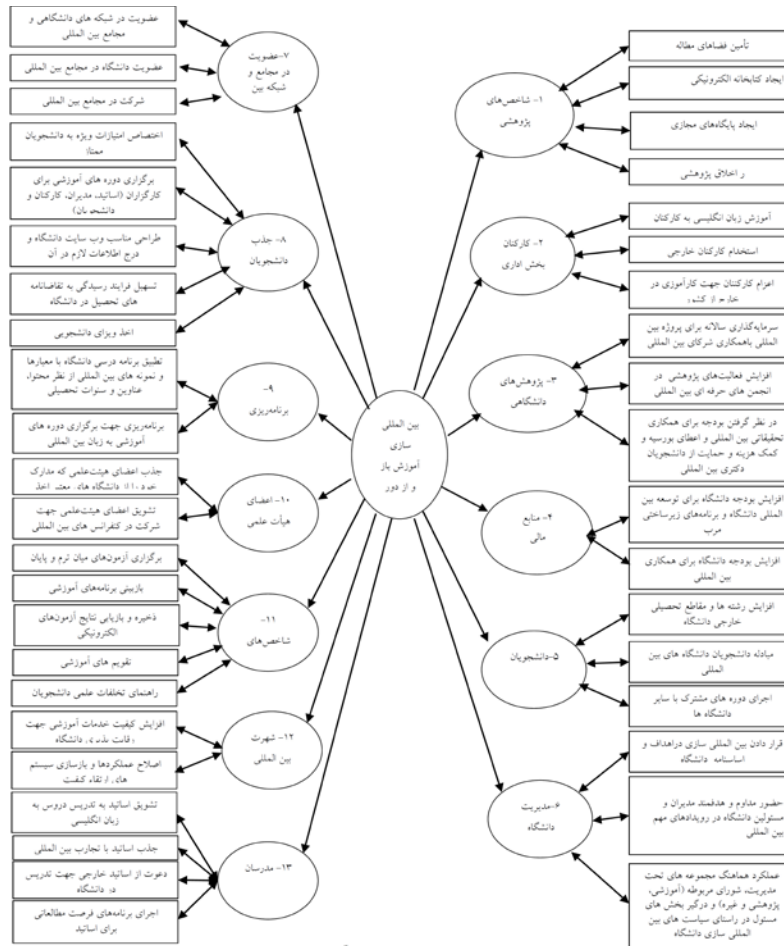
بین المللی سازی آموزش باز و از دور

۱- شاخص‌های پژوهشی

تأمین فضاهای مطالعه

ایجاد کتابخانه الکترونیکی

ایجاد پایگاه‌های مجازی

ر اخلاق پژوهشی

۲- کارکنان بخش اداری

آموزش زبان انگلیسی به کارکنان

استخدام کارکنان خارجی

اعزام کارکنان جهت کارآموزی در خارج از کشور

۳- پژوهش‌های دانشگاهی

سرمایه‌گذاری سالانه برای پروژه بین المللی باهمکاری شرکای بین المللی

افزایش فعالیت‌های پژوهشی در انجمن های حرفه ای بین المللی

در نظر گرفتن بودجه برای همکاری تحقیقاتی بین المللی و اعطای بورسیه و کمک هزینه و حمایت از دانشجویان دکتری بین المللی

۴- منابع مالی

افزایش بودجه دانشگاه برای توسعه بین المللی دانشگاه و برنامه‌های زیرساختی مرتب

افزایش بودجه دانشگاه برای همکاری بین المللی

۵-دانشجویان

افزایش رشته ها و مقاطع تحصیلی خارجی دانشگاه

مبادله دانشجویان دانشگاه های بین المللی

اجرای دوره های مشترک با سایر دانشگاه ها

۶-مدیریت دانشگاه

قرار دادن بین المللی سازی دراهداف و اساسنامه دانشگاه

حضور مداوم و هدفمند مدیران و مسئولین دانشگاه در رویدادهای مهم بین المللی

عملکرد هماهنگ مجموعه های تحت مدیریت، شورای مربوطه (آموزشی، پژوهشی و غیره) و درگیر بخش های مسئول در راستای سیاست های بین المللی سازی دانشگاه

۷-عضویت در مجامع و شبکه بین

عضویت در شبکه های دانشگاهی و مجامع بین المللی

عضویت دانشگاه در مجامع بین المللی

شرکت در مجامع بین المللی

۸- جذب دانشجویان

اختصاص امتیازات ویژه به دانشجویان ممتاز

برگزاری دوره های آموزشی برای کارگزاران (اساتید، مدیران، کارکنان و دانشجویان)

طراحی مناسب وب سایت دانشگاه و درج اطلاعات لازم در آن

تسهیل فرایند رسیدگی به تقاضانامه های تحصیل در دانشگاه

اخذ ویزای دانشجویی

۹- برنامه‌ریزی

تطبیق برنامه درسی دانشگاه با معیارها و نمونه های بین المللی از نظر محتوا، عناوین و سنوات تحصیلی

برنامه‌ریزی جهت برگزاری دوره های آموزشی به زبان بین المللی

۱۰- اعضای هیأت علمی

جذب اعضای هیئت‌علمی که مدارک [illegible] دانشگاه های معتبر اخذ

تشویق اعضای هیئت‌علمی جهت شرکت در کنفرانس های بین المللی

۱۱- شاخص‌های

برگزاری آزمون‌های میان ترم و پایان

بازبینی برنامه‌های آموزشی

ذخیره و بازیابی نتایج آزمون‌های الکترونیکی

تقویم های آموزشی

راهنمای تخلفات علمی دانشجویان

۱۲- شهرت بین المللی

افزایش کیفیت خدمات آموزشی جهت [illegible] دانشگاه

اصلاح عملکردها و بازسازی سیستم های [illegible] کیفیت

۱۳- مدرسان

تشویق اساتید به تدریس دروس به زبان انگلیسی

جذب اساتید با تجارب بین المللی

دعوت از اساتید خارجی جهت تدریس در دانشگاه

اجرای برنامه‌های فرصت مطالعاتی برای اساتید